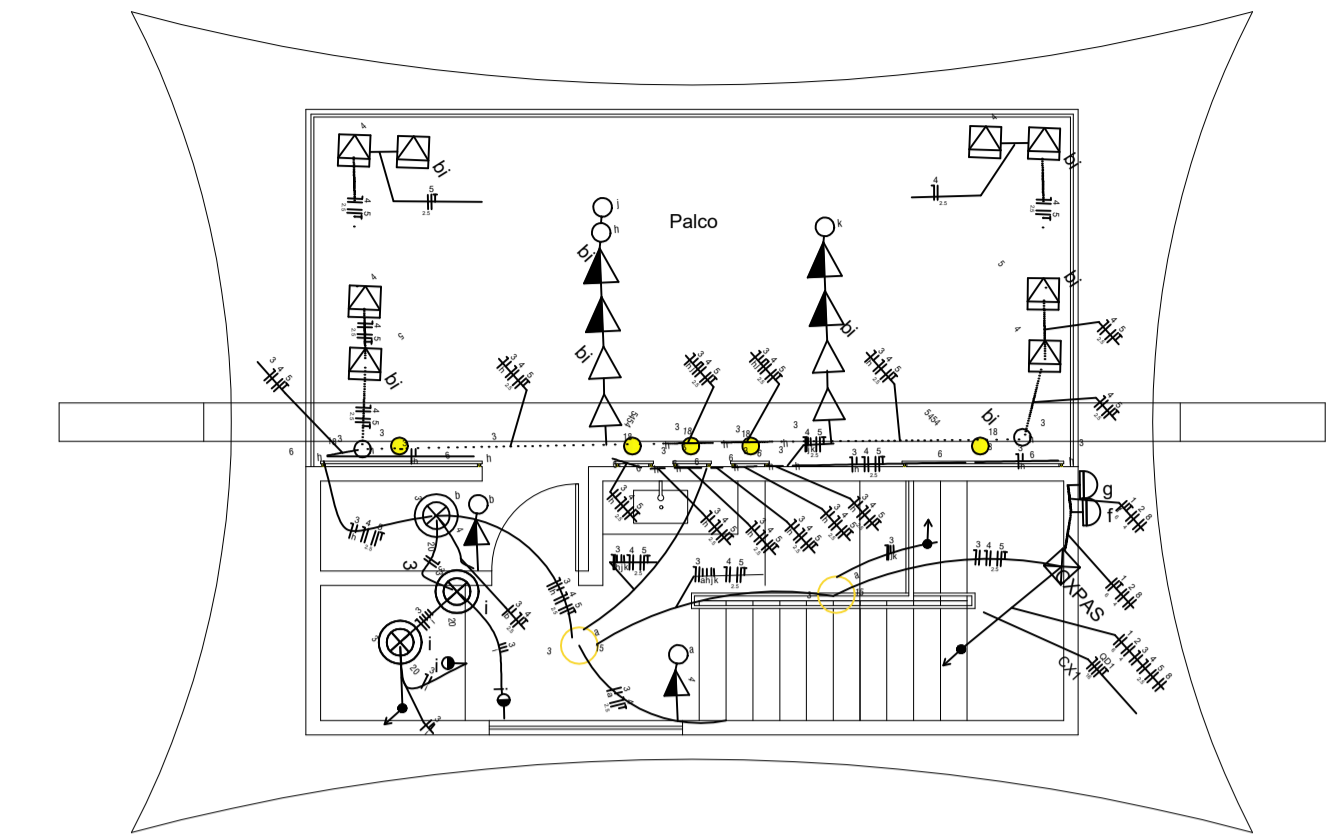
Palco

4
bi
4 5
2.5
5
2.5

j
h
bi
bi

k
bi

4
bi
4
2.5
4 5
2.5

4
4 5
2.5
bi
4 5
bi

3 4 5
3 4 5
3 4 5
3 4 5
3 4 5

4
bi
4 5
2.5

3
3
18
3
18
3
18
4 5
5454
bi
18
3
3
6
6
h
6
h
6
6
6
6
6
h

3 4 5
g
f
b
20
3
i
20
i
3 4 5
3 4 5
3 4 5
3
3
a
5
3
a
3 4 5
3 4 5
hjk
3 4 5
ahjk
2.5
3 4 5
a
3
jk
3 4 5
2.5
XPAS
QD1
CX1
i
a
20
4